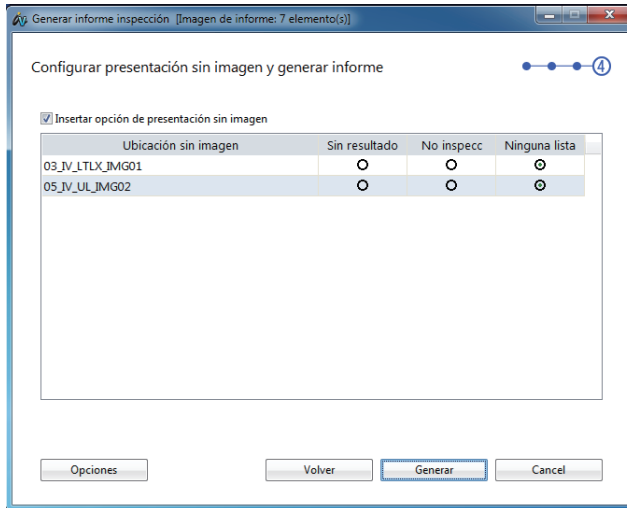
Generar informe inspección [Imagen de informe: 7 elemento(s)]

Configurar presentación sin imagen y generar informe

④

Insertar opción de presentación sin imagen

| Ubicación sin imagen | Sin resultado | No inspecc | Ninguna lista |
|---|---|---|---|
| 03_IV_LTLX_IMG01 | ○ | ○ | ◉ |
| 05_IV_UL_IMG02 | ○ | ○ | ◉ |

Opciones

Volver

Generar

Cancel